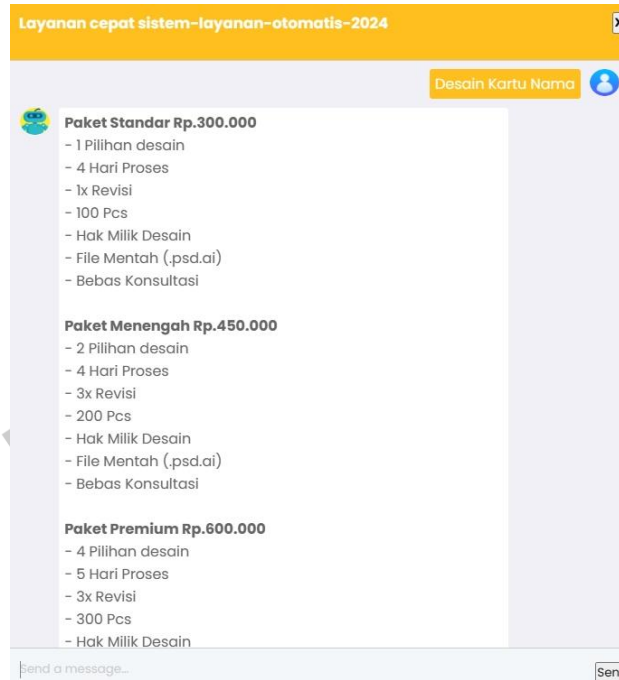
Layanan cepat sistem-layanan-otomatis-2024

X

Desain Kartu Nama

**Paket Standar Rp.300.000**
- 1 Pilihan desain
- 4 Hari Proses
- 1x Revisi
- 100 Pcs
- Hak Milik Desain
- File Mentah (.psd.ai)
- Bebas Konsultasi

**Paket Menengah Rp.450.000**
- 2 Pilihan desain
- 4 Hari Proses
- 3x Revisi
- 200 Pcs
- Hak Milik Desain
- File Mentah (.psd.ai)
- Bebas Konsultasi

**Paket Premium Rp.600.000**
- 4 Pilihan desain
- 5 Hari Proses
- 3x Revisi
- 300 Pcs
- Hak Milik Desain

Send a message...

Sen